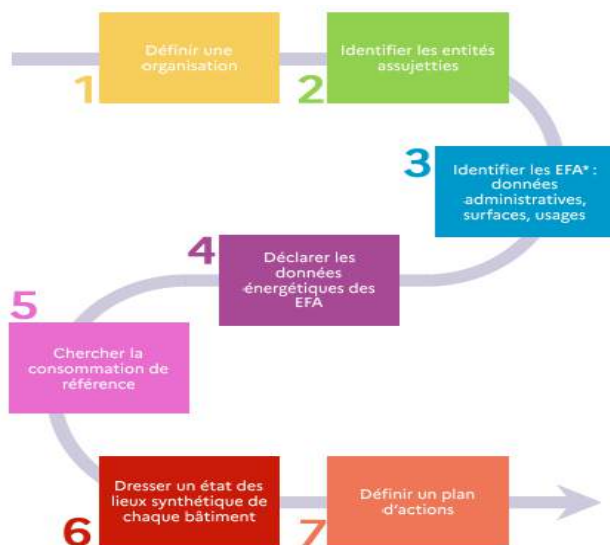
Définir une organisation

1

Identifier les entités assujetties

2

3

Identifier les EFA* : données administratives, surfaces, usages

4

Déclarer les données énergétiques des EFA

5

Chercher la consommation de référence

Dresser un état des lieux synthétique de chaque bâtiment

6

Définir un plan d'actions

7